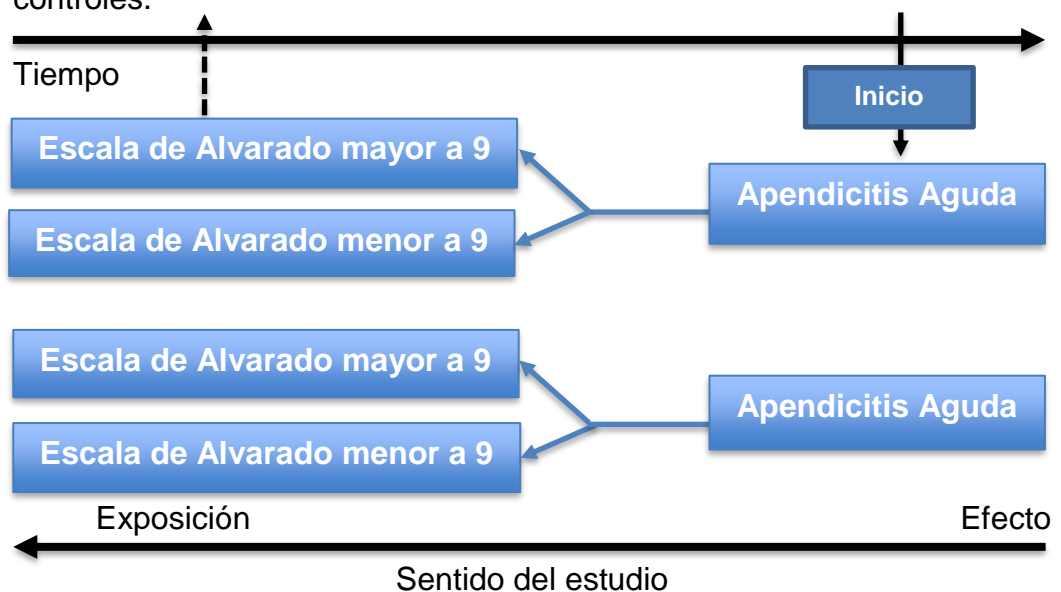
controles.

Tiempo

Inicio

Escala de Alvarado mayor a 9

Escala de Alvarado menor a 9

Apendicitis Aguda

Escala de Alvarado mayor a 9

Escala de Alvarado menor a 9

Apendicitis Aguda

Exposición

Efecto

Sentido del estudio